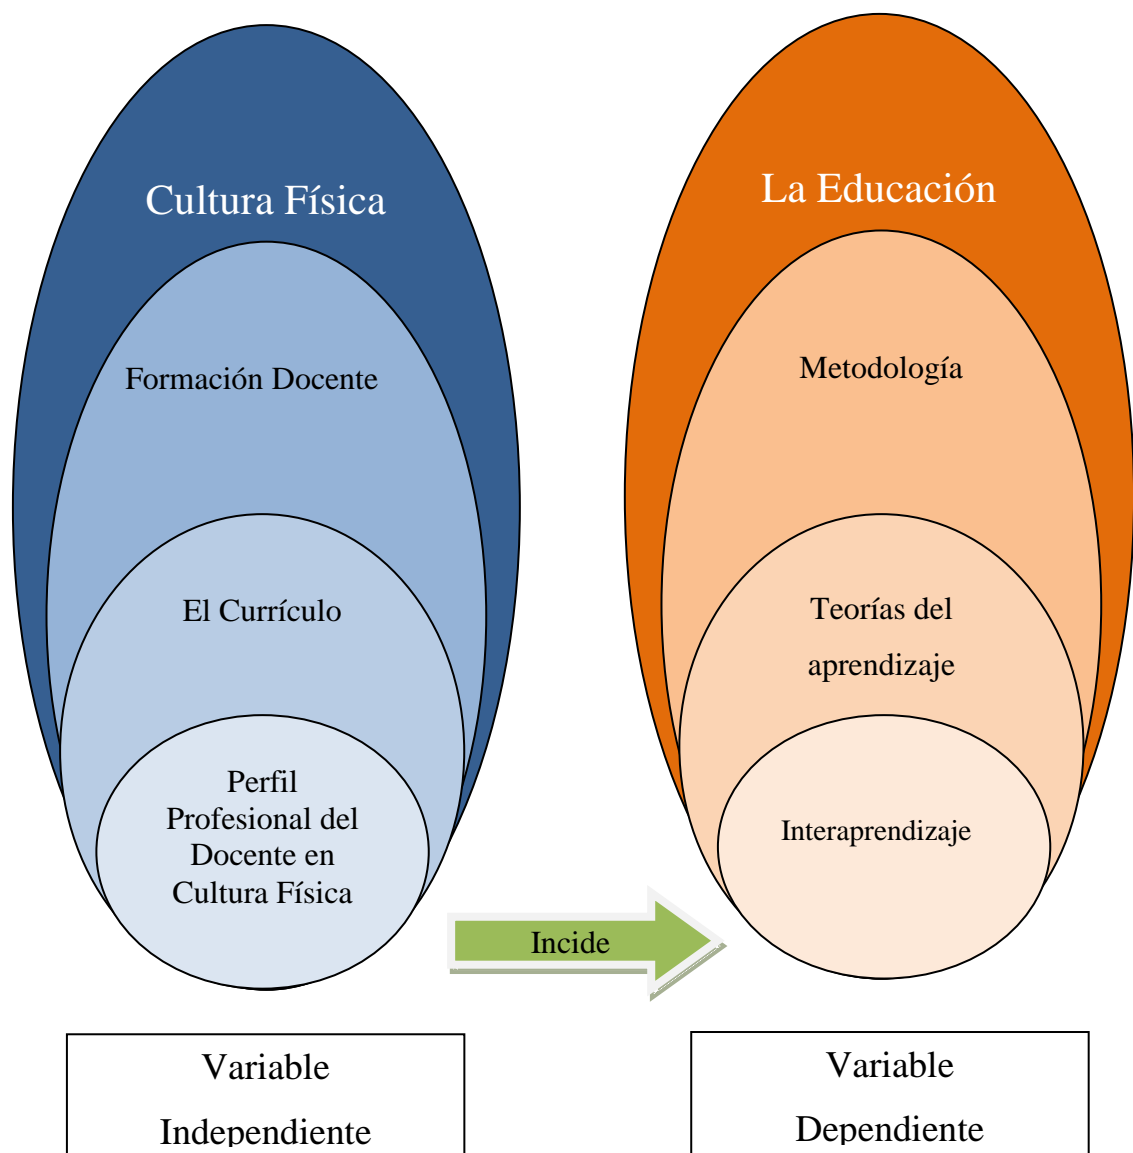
Cultura Física

Formación Docente

El Currículo

Perfil Profesional del Docente en Cultura Física

La Educación

Metodología

Teorías del aprendizaje

Interaprendizaje

Incide

Variable Independiente

Variable Dependiente